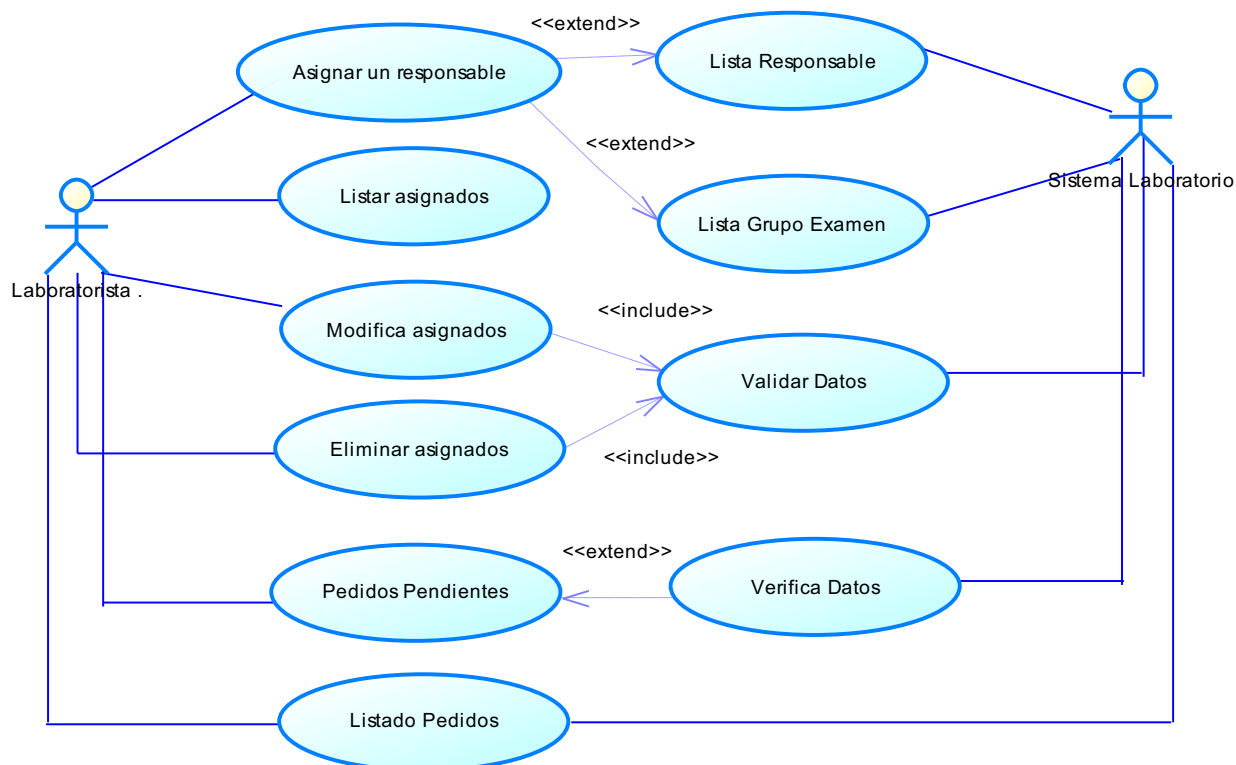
<<extend>>

Asignar un responsable

Lista Responsable

<<extend>>

Sistema Laboratorio

Listar asignados

Lista Grupo Examen

Laboratorista .

<<include>>

Modifica asignados

Validar Datos

Eliminar asignados

<<include>>

<<extend>>

Pedidos Pendientes

Verifica Datos

Listado Pedidos